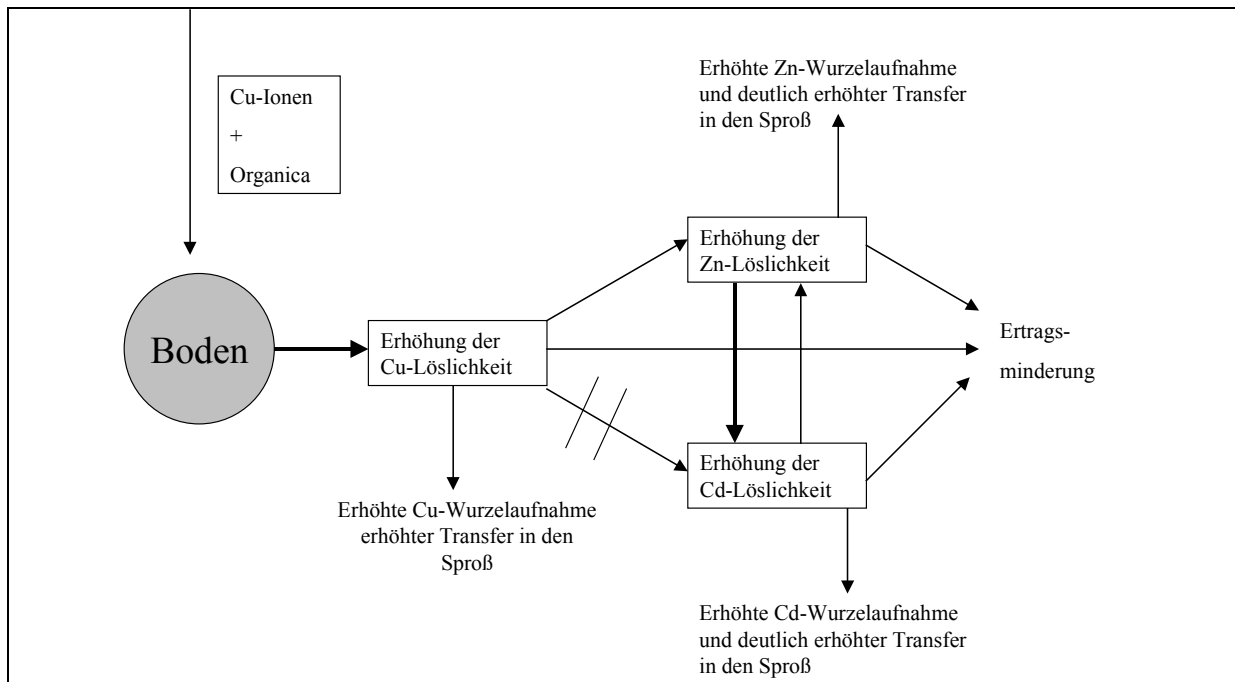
Cu-Ionen
+
Organica

Erhöhte Zn-Wurzelaufnahme und deutlich erhöhter Transfer in den Sproß

Erhöhung der Zn-Löslichkeit

Boden

Erhöhung der Cu-Löslichkeit

Ertragsminderung

Erhöhung der Cd-Löslichkeit

Erhöhte Cu-Wurzelaufnahme erhöhter Transfer in den Sproß

Erhöhte Cd-Wurzelaufnahme und deutlich erhöhter Transfer in den Sproß